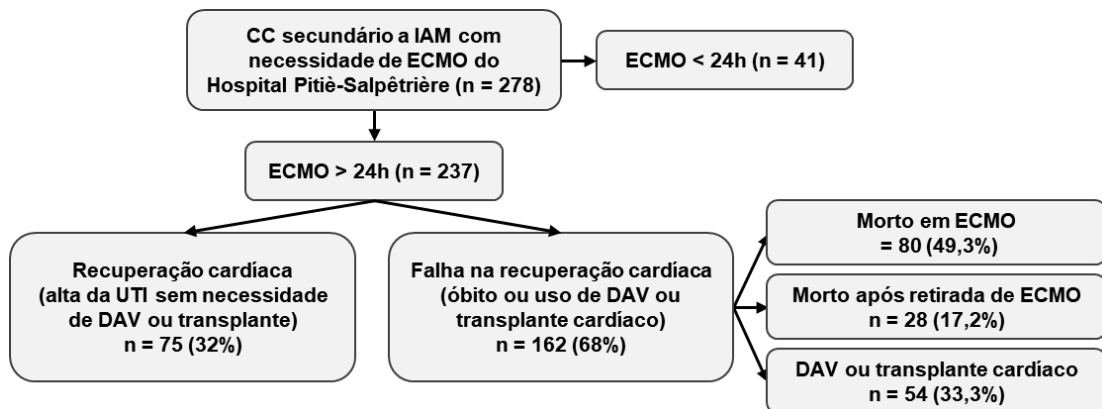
CC secundário a IAM com necessidade de ECMO do Hospital Pitiè-Salpêtrière (n = 278)

ECMO < 24h (n = 41)

ECMO > 24h (n = 237)

Recuperação cardíaca (alta da UTI sem necessidade de DAV ou transplante) n = 75 (32%)

Falha na recuperação cardíaca (óbito ou uso de DAV ou transplante cardíaco) n = 162 (68%)

Morto em ECMO = 80 (49,3%)

Morto após retirada de ECMO n = 28 (17,2%)

DAV ou transplante cardíaco n = 54 (33,3%)